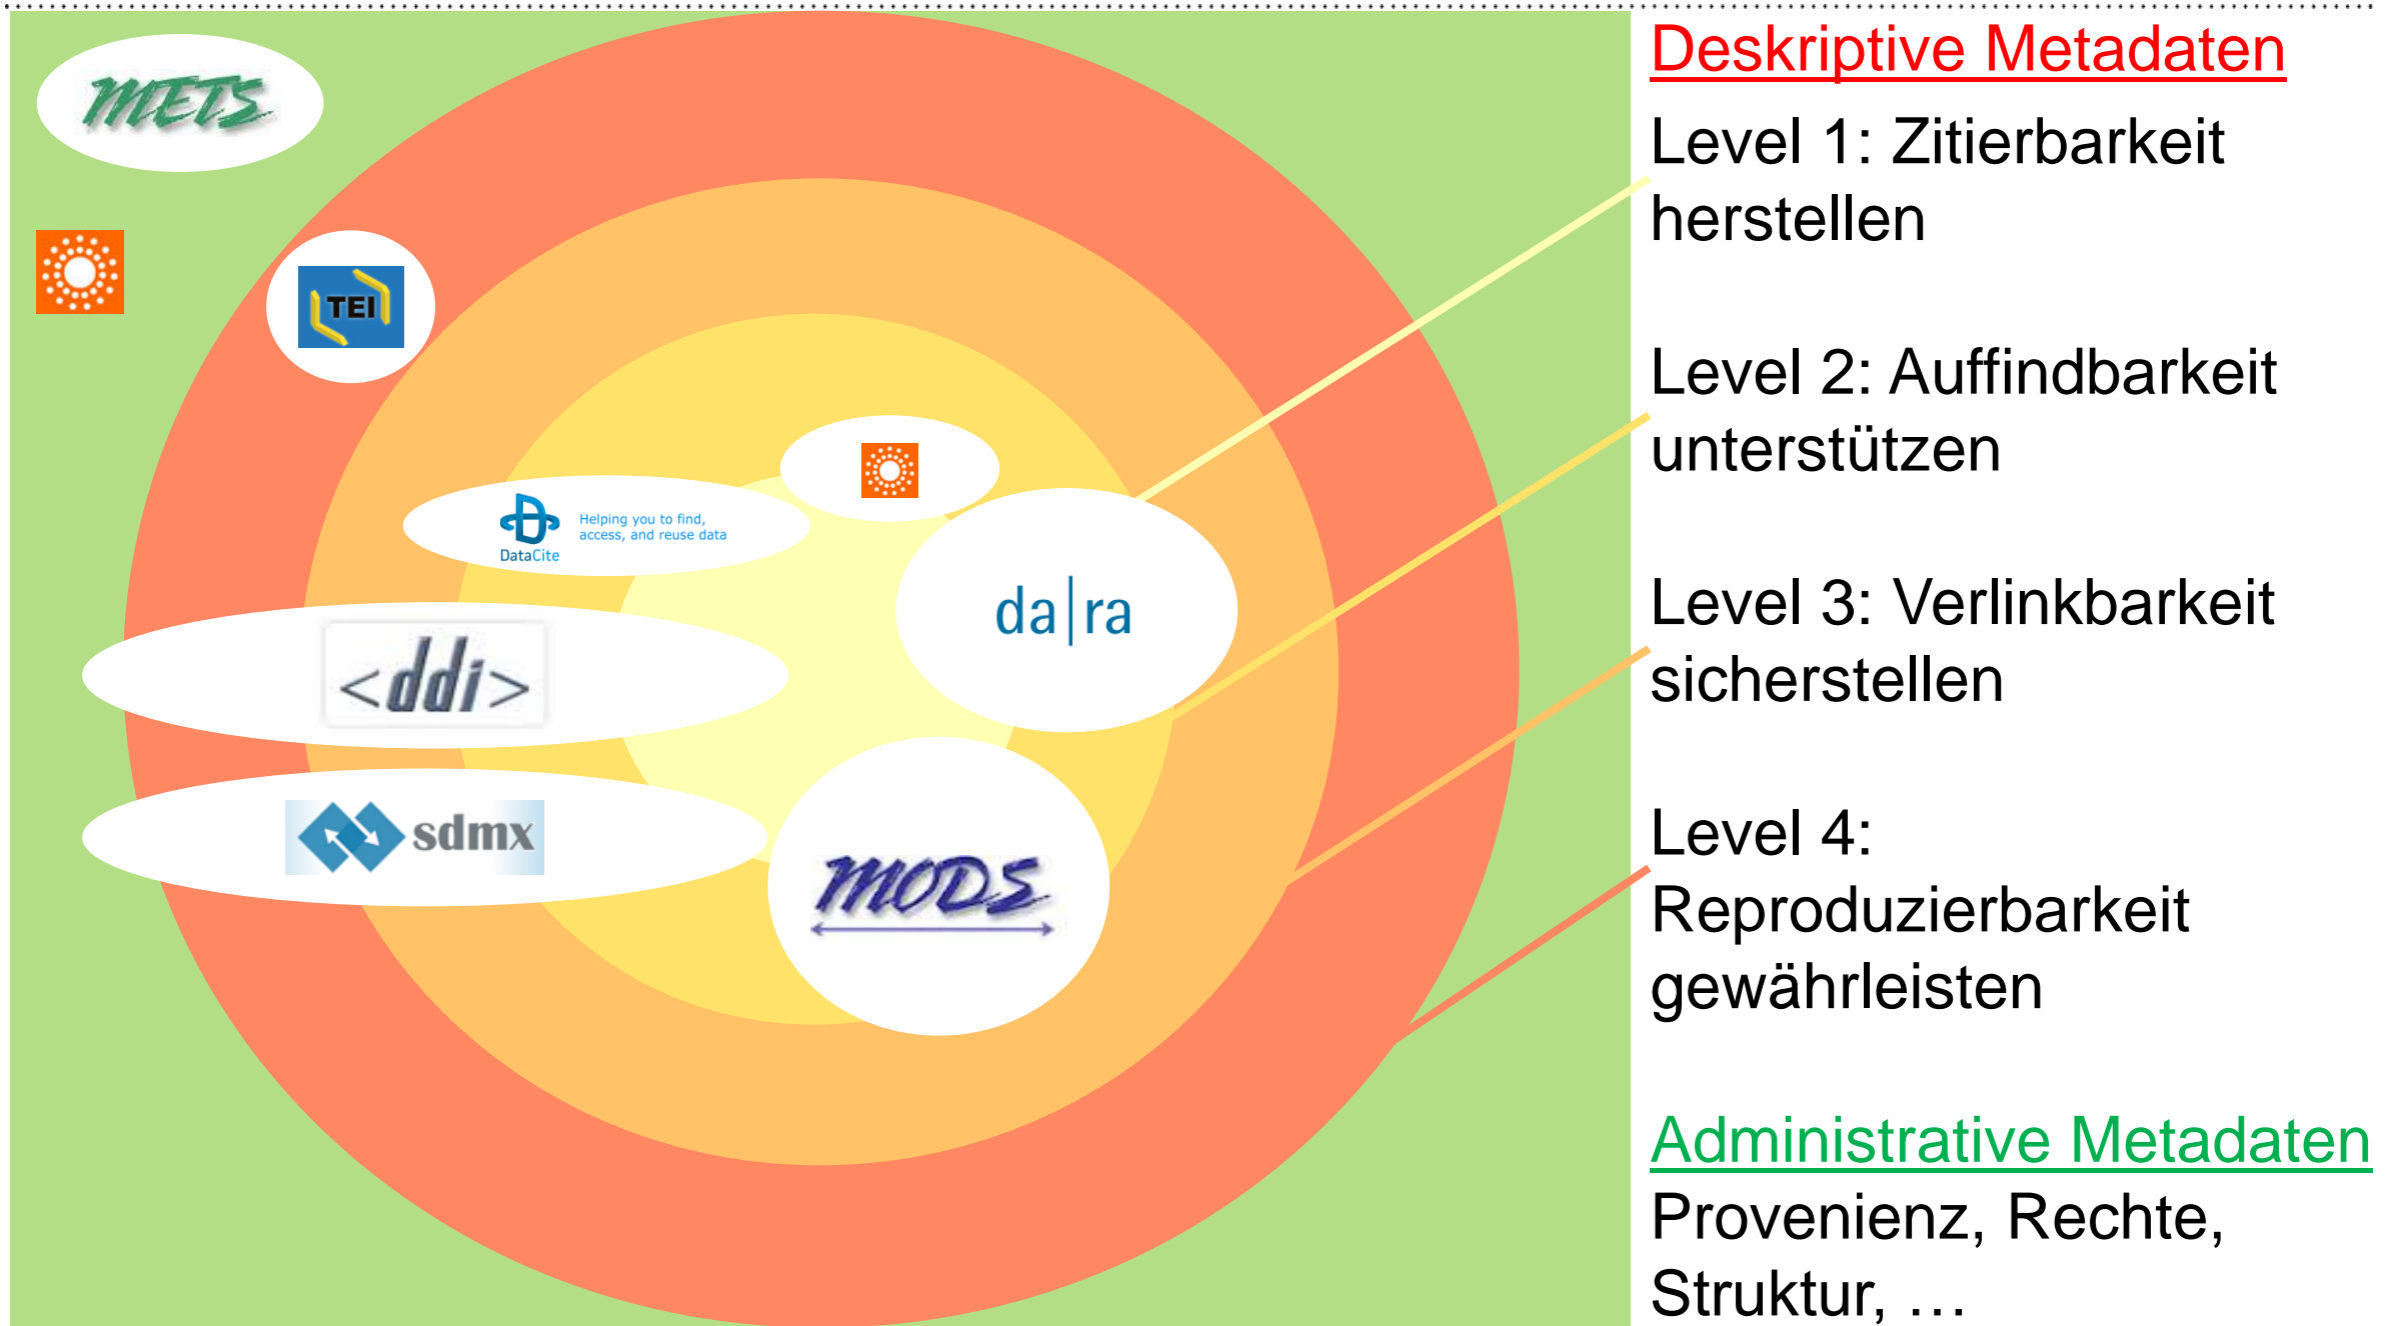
METS

TEI

DataCite Helping you to find, access, and reuse data

da|ra

<ddi>

sdmx

MODS

Deskriptive Metadaten

Level 1: Zitierbarkeit herstellen

Level 2: Auffindbarkeit unterstützen

Level 3: Verlinkbarkeit sicherstellen

Level 4: Reproduzierbarkeit gewährleisten

Administrative Metadaten

Provenienz, Rechte, Struktur, …